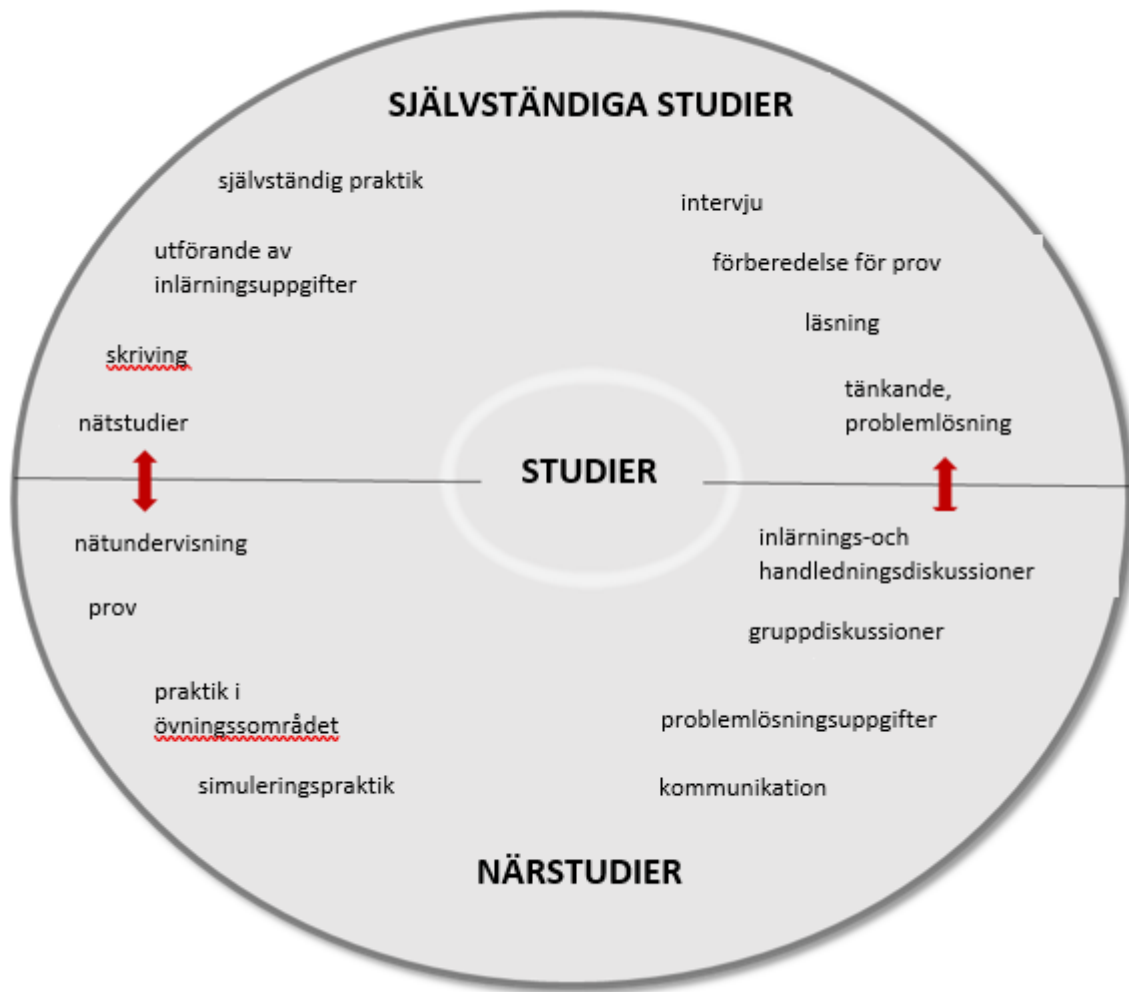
SJÄLVSTÄNDIGA STUDIER

självständig praktik

intervju

utförande av inlärningsuppgifter

förberedelse för prov

läsning

skriving

tänkande, problemlösning

nätstudier

STUDIER

nätundervisning

inlärnings-och handledningsdiskussioner

prov

gruppdiskussioner

praktik i övningssområdet

problemlösningsuppgifter

simuleringspraktik

kommunikation

NÄRSTUDIER